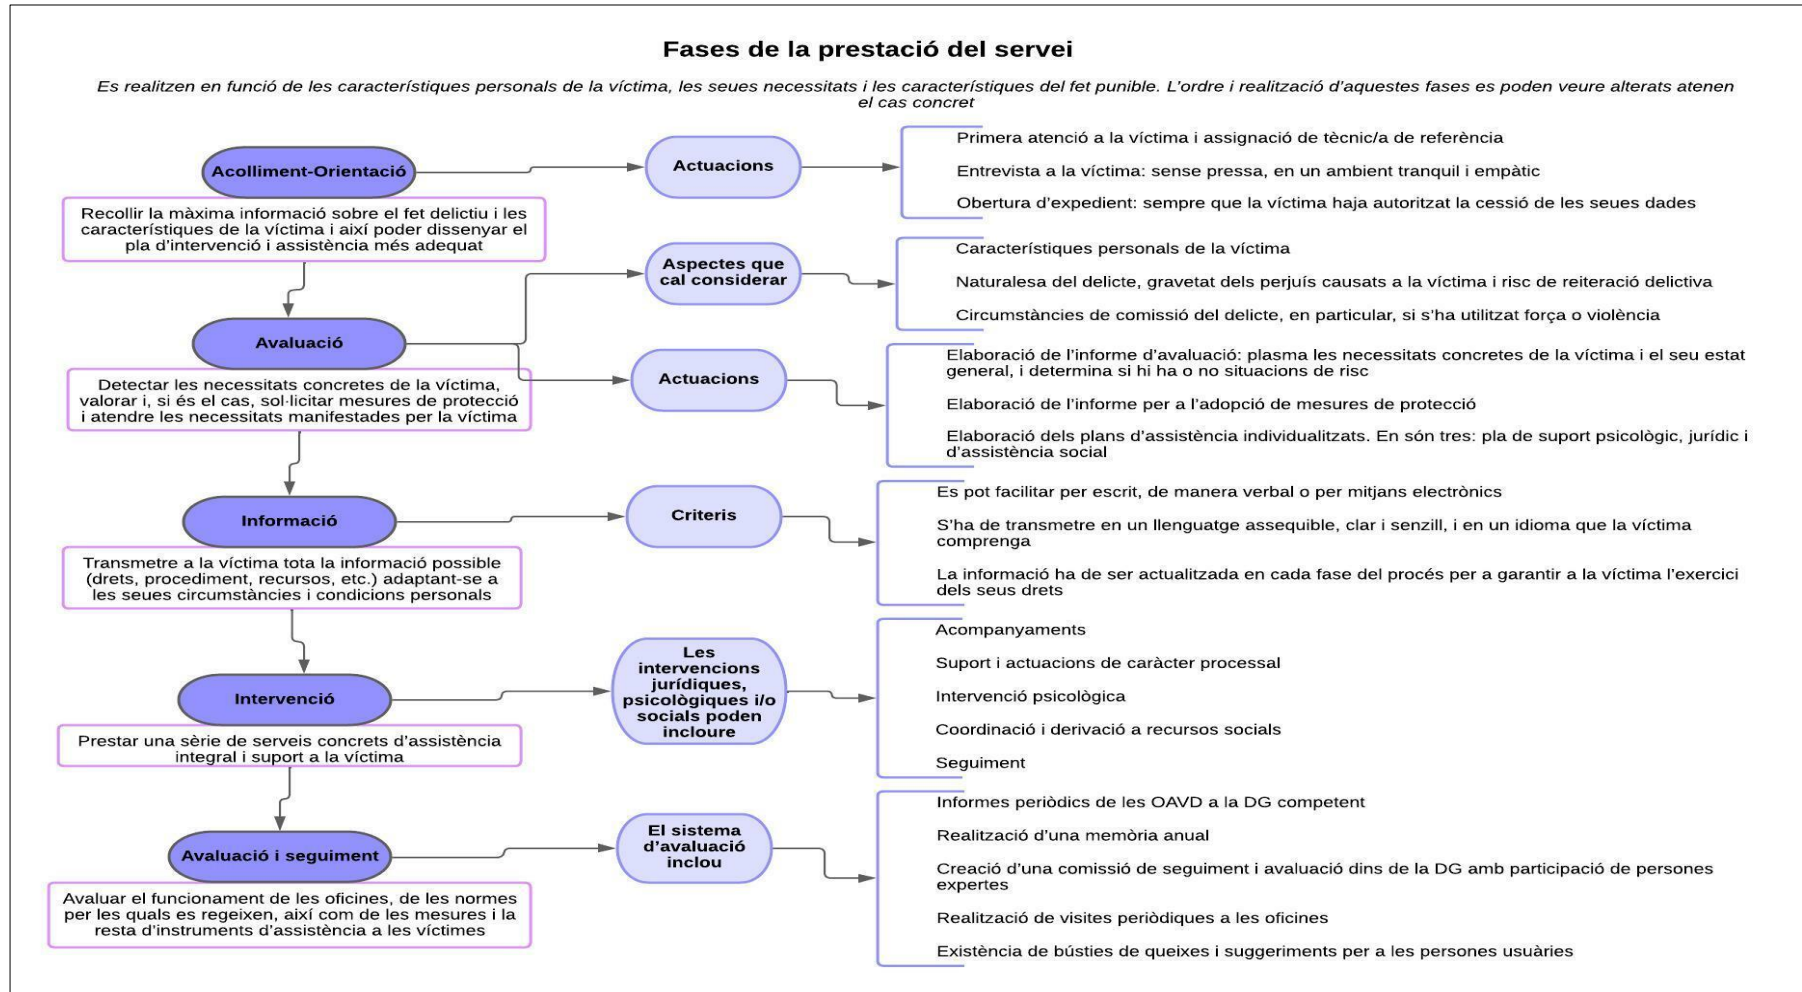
Fases de la prestació del servei

Es realitzen en funció de les característiques personals de la víctima, les seues necessitats i les característiques del fet punible. L'ordre i realització d'aquestes fases es poden veure alterats atenen el cas concret

Acolliment-Orientació

Recollir la màxima informació sobre el fet delictiu i les característiques de la víctima i així poder dissenyar el pla d'intervenció i assistència més adequat

Actuacions

Primera atenció a la víctima i assignació de tècnic/a de referència

Entrevista a la víctima: sense pressa, en un ambient tranquil i empàtic

Obertura d'expedient: sempre que la víctima haja autoritzat la cessió de les seues dades

Avaluació

Detectar les necessitats concretes de la víctima, valorar i, si és el cas, sol·licitar mesures de protecció i atendre les necessitats manifestades per la víctima

Aspectes que cal considerar

Característiques personals de la víctima

Naturalesa del delicte, gravetat dels perjuís causats a la víctima i risc de reiteració delictiva

Circumstàncies de comissió del delicte, en particular, si s'ha utilitzat força o violència

Actuacions

Elaboració de l'informe d'avaluació: plasma les necessitats concretes de la víctima i el seu estat general, i determina si hi ha o no situacions de risc

Elaboració de l'informe per a l'adopció de mesures de protecció

Elaboració dels plans d'assistència individualitzats. En són tres: pla de suport psicològic, jurídic i d'assistència social

Informació

Transmetre a la víctima tota la informació possible (drets, procediment, recursos, etc.) adaptant-se a les seues circumstàncies i condicions personals

Criteris

Es pot facilitar per escrit, de manera verbal o per mitjans electrònics

S'ha de transmetre en un llenguatge assequible, clar i senzill, i en un idioma que la víctima comprenga

La informació ha de ser actualitzada en cada fase del procés per a garantir a la víctima l'exercici dels seus drets

Intervenció

Prestar una sèrie de serveis concrets d'assistència integral i suport a la víctima

Les intervencions jurídiques, psicològiques i/o socials poden incloure

Acompanyaments

Suport i actuacions de caràcter processal

Intervenció psicològica

Coordinació i derivació a recursos socials

Seguiment

Avaluació i seguiment

Avaluar el funcionament de les oficines, de les normes per les quals es regeixen, així com de les mesures i la resta d'instruments d'assistència a les víctimes

El sistema d'avaluació inclou

Informes periòdics de les OAVD a la DG competent

Realització d'una memòria anual

Creació d'una comissió de seguiment i avaluació dins de la DG amb participació de persones expertes

Realització de visites periòdiques a les oficines

Existència de bústies de queixes i suggeriments per a les persones usuàries